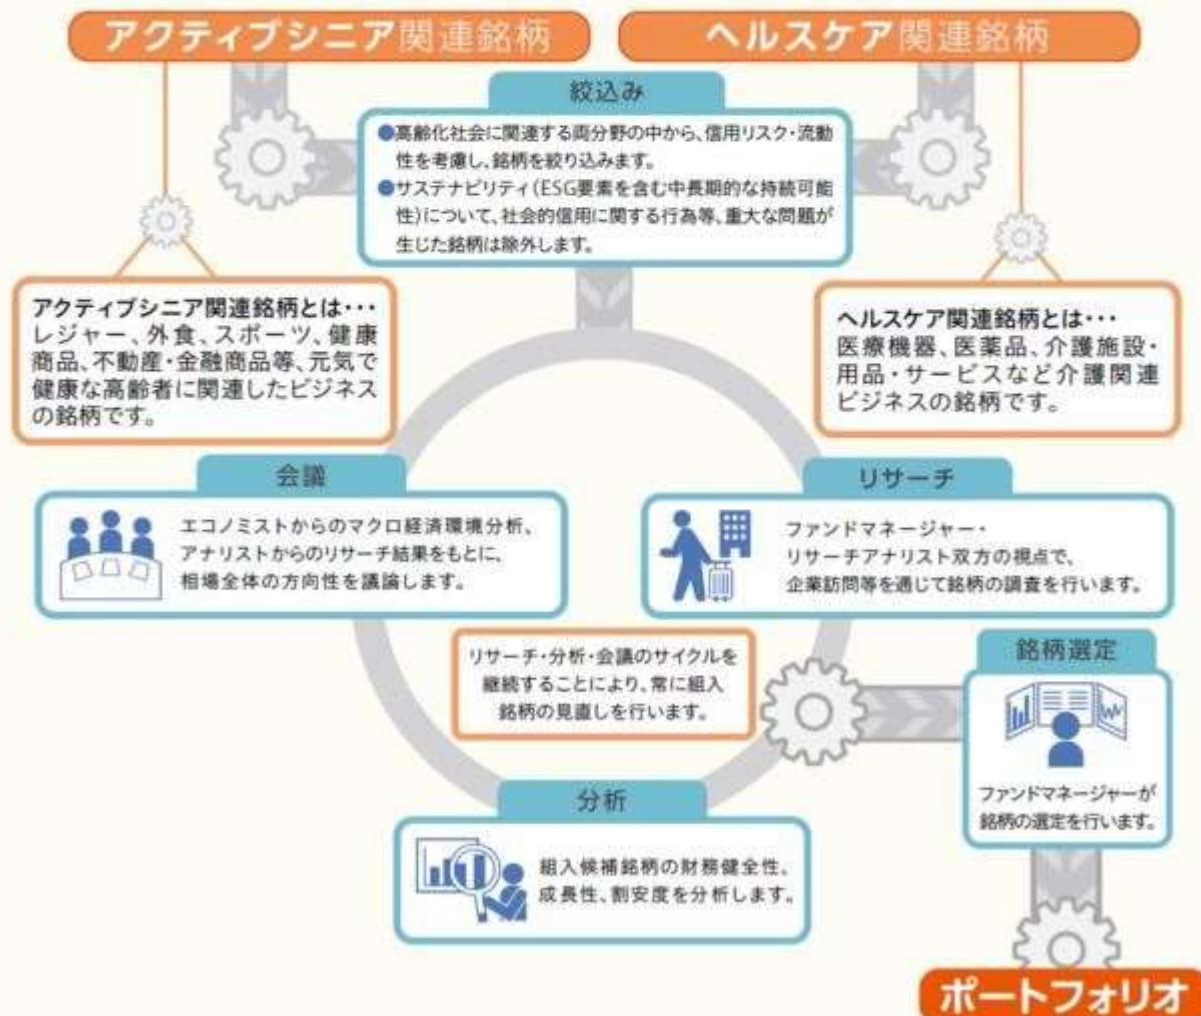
アクティブシニア関連銘柄

ヘルスケア関連銘柄

絞込み

●高齢化社会に関連する両分野の中から、信用リスク・流動性を考慮し、銘柄を絞り込みます。
●サステナビリティ(ESG要素を含む中長期的な持続可能性)について、社会的信用に関する行為等、重大な問題が生じた銘柄は除外します。

アクティブシニア関連銘柄とは・・・
レジャー、外食、スポーツ、健康商品、不動産・金融商品等、元気で健康な高齢者に関連したビジネスの銘柄です。

ヘルスケア関連銘柄とは・・・
医療機器、医薬品、介護施設・用品・サービスなど介護関連ビジネスの銘柄です。

会議

エコノミストからのマクロ経済環境分析、アナリストからのリサーチ結果をもとに、相場全体の方向性を議論します。

リサーチ

ファンドマネージャー・リサーチアナリスト双方の視点で、企業訪問等を通じて銘柄の調査を行います。

リサーチ・分析・会議のサイクルを継続することにより、常に組入銘柄の見直しを行います。

銘柄選定

ファンドマネージャーが銘柄の選定を行います。

分析

組入候補銘柄の財務健全性、成長性、割安度を分析します。

ポートフォリオ